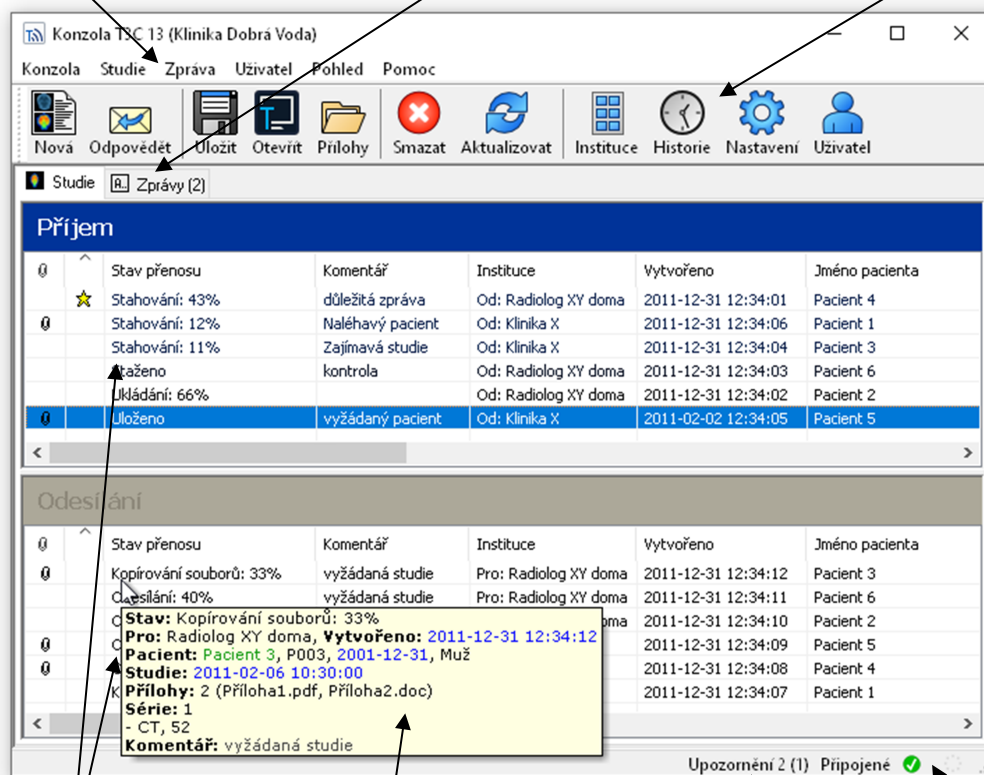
Konzola T3C 13 (Klinika Dobrá Voda)

Konzola Studie Zpráva Uživatel Pohled Pomoc

Nová Odpovědět Uložit Otevřít Přílohy Smazat Aktualizovat Instituce Historie Nastavení Uživatel

Studie Zprávy (2)

Příjem

| | | Stav přenosu | Komentář | Instituce | Vytvořeno | Jméno pacienta |
|---|---|---|---|---|---|---|
| | ☆ | Stahování: 43% | důležitá zpráva | Od: Radiolog XY doma | 2011-12-31 12:34:01 | Pacient 4 |
| | | Stahování: 12% | Naléhavý pacient | Od: Klinika X | 2011-12-31 12:34:06 | Pacient 1 |
| | | Stahování: 11% | Zajímavá studie | Od: Klinika X | 2011-12-31 12:34:04 | Pacient 3 |
| | | Staženo | kontrola | Od: Radiolog XY doma | 2011-12-31 12:34:03 | Pacient 6 |
| | | Ukládání: 66% | | Od: Radiolog XY doma | 2011-12-31 12:34:02 | Pacient 2 |
| | | Uloženo | vyžádaný pacient | Od: Klinika X | 2011-02-02 12:34:05 | Pacient 5 |

Odesílání

| | | Stav přenosu | Komentář | Instituce | Vytvořeno | Jméno pacienta |
|---|---|---|---|---|---|---|
| | | Kopírování souborů: 33% | vyžádaná studie | Pro: Radiolog XY doma | 2011-12-31 12:34:12 | Pacient 3 |
| | | Odesílání: 40% | vyžádaná studie | Pro: Radiolog XY doma | 2011-12-31 12:34:11 | Pacient 6 |
| | | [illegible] | | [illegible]ma | 2011-12-31 12:34:10 | Pacient 2 |
| | | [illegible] | | | 2011-12-31 12:34:09 | Pacient 5 |
| | | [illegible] | | | 2011-12-31 12:34:08 | Pacient 4 |
| | | K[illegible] | | | 2011-12-31 12:34:07 | Pacient 1 |

Stav: Kopírování souborů: 33%
Pro: Radiolog XY doma, Vytvořeno: 2011-12-31 12:34:12
Pacient: Pacient 3, P003, 2001-12-31, Muž
Studie: 2011-02-06 10:30:00
Přílohy: 2 (Příloha1.pdf, Příloha2.doc)
Série: 1
- CT, 52
Komentář: vyžádaná studie

Upozornění 2 (1) Připojené